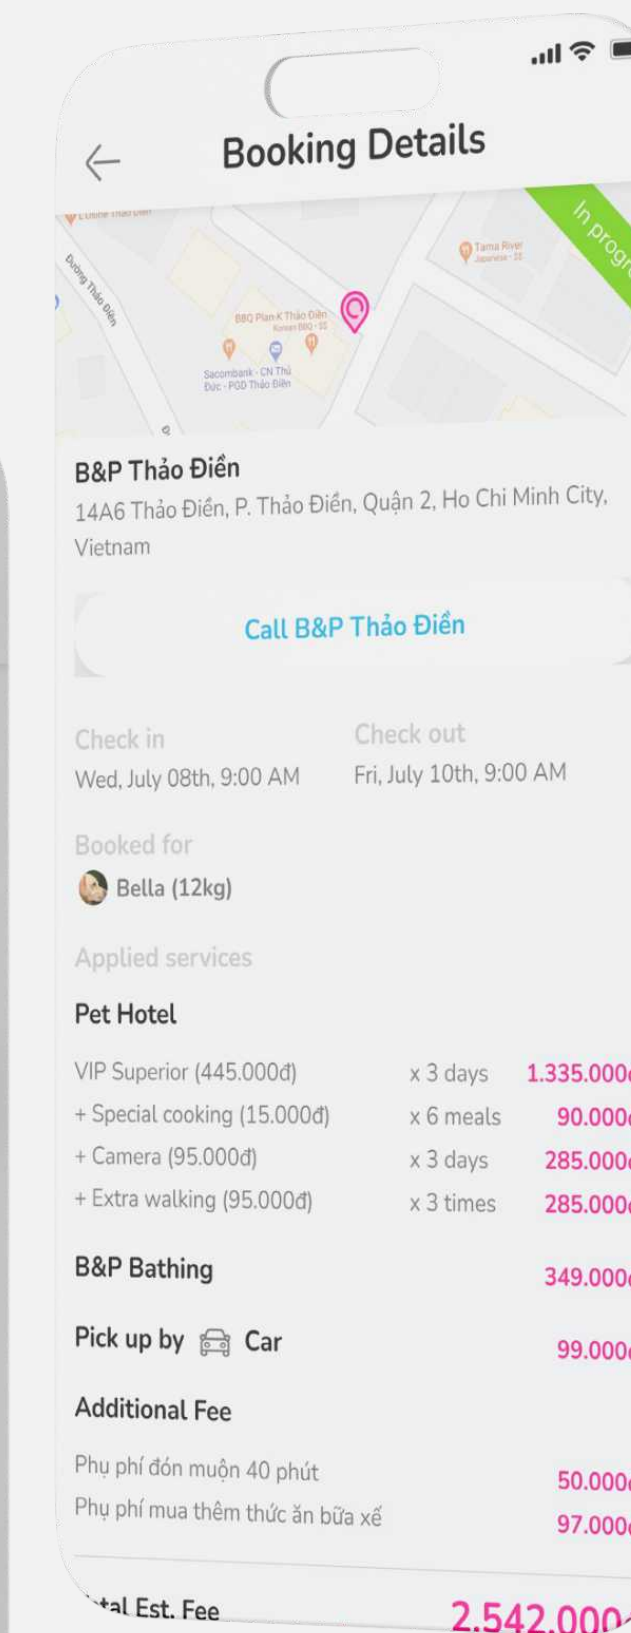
Booking Details

In progr

Đường Thảo Điền

BBQ Plan K Thảo Điền Korean BBQ · $$

Sacombank - CN Thủ Đức - PGD Thảo Điền

Tama River Japanese · $$

B&P Thảo Điền
14A6 Thảo Điền, P. Thảo Điền, Quận 2, Ho Chi Minh City, Vietnam

Call B&P Thảo Điền

Check in
Wed, July 08th, 9:00 AM

Check out
Fri, July 10th, 9:00 AM

Booked for
Bella (12kg)

Applied services

Pet Hotel

| VIP Superior (445.000đ) | x 3 days | 1.335.000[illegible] |
|---|---|---|
| + Special cooking (15.000đ) | x 6 meals | 90.000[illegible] |
| + Camera (95.000đ) | x 3 days | 285.000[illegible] |
| + Extra walking (95.000đ) | x 3 times | 285.000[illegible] |

B&P Bathing 349.000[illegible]

Pick up by Car 99.000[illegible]

Additional Fee

Phụ phí đón muộn 40 phút 50.000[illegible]
Phụ phí mua thêm thức ăn bữa xế 97.000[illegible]

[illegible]tal Est. Fee 2.542.000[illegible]